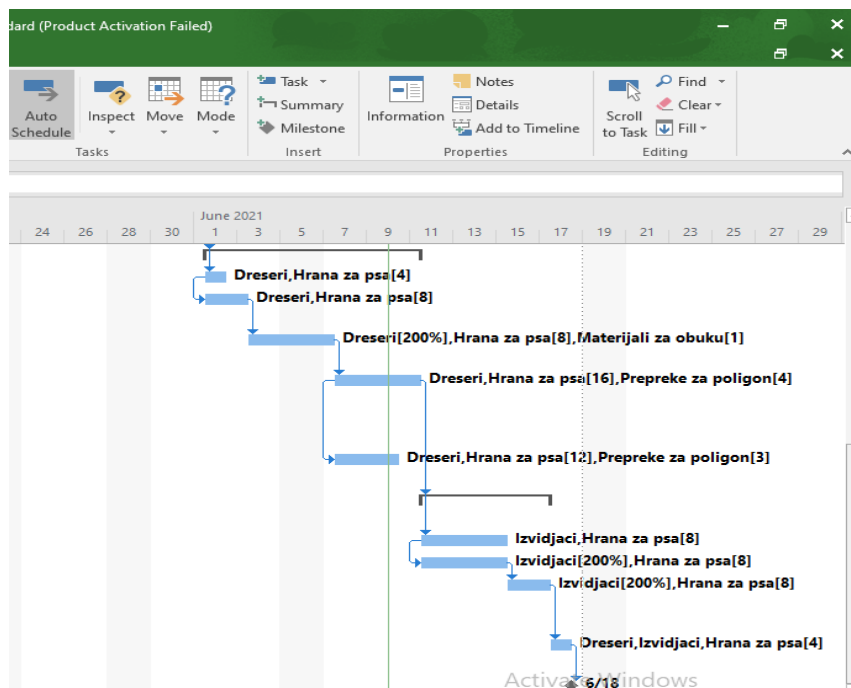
dard (Product Activation Failed)

Auto Schedule
Inspect
Move
Mode
Tasks
Task
Summary
Milestone
Insert
Information
Notes
Details
Add to Timeline
Properties
Scroll to Task
Find
Clear
Fill
Editing

June 2021
24 | 26 | 28 | 30 | 1 | 3 | 5 | 7 | 9 | 11 | 13 | 15 | 17 | 19 | 21 | 23 | 25 | 27 | 29

Dreseri,Hrana za psa[4]
Dreseri,Hrana za psa[8]
Dreseri[200%],Hrana za psa[8],Materijali za obuku[1]
Dreseri,Hrana za psa[16],Prepreke za poligon[4]
Dreseri,Hrana za psa[12],Prepreke za poligon[3]
Izvidjaci,Hrana za psa[8]
Izvidjaci[200%],Hrana za psa[8]
Izvidjaci[200%],Hrana za psa[8]
Dreseri,Izvidjaci,Hrana za psa[4]
6/18
Activate Windows